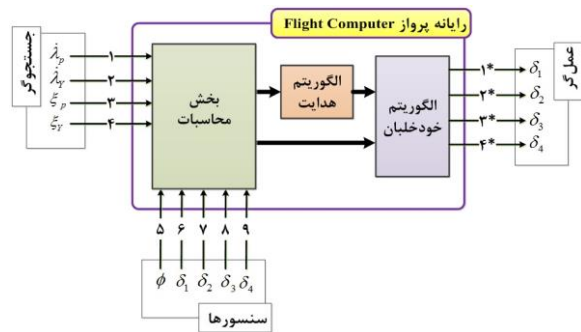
رایانه پرواز Flight Computer

جستجوگر

$\dot{\lambda}_p$ ۱
$\dot{\lambda}_Y$ ۲
$\xi_p$ ۳
$\xi_Y$ ۴

بخش محاسبات

الگوریتم هدایت

الگوریتم خودخلبان

۱* $\delta_1$
۲* $\delta_2$
۳* $\delta_3$
۴* $\delta_4$

عملگر

۵ ۶ ۷ ۸ ۹

$\phi$ $\delta_1$ $\delta_2$ $\delta_3$ $\delta_4$

سنسورها